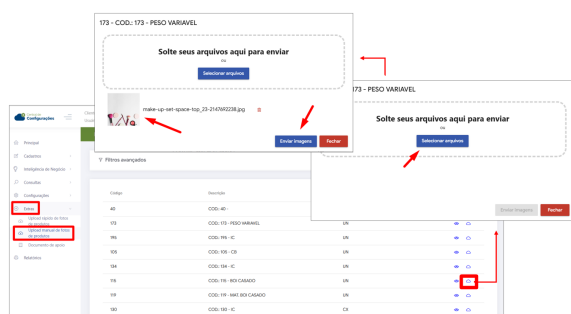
173 - COD.: 173 - PESO VARIAVEL

Solte seus arquivos aqui para enviar

ou

Selecionar arquivos

make-up-set-space-top_23-2147692238.jpg

Enviar Imagens

Fechar

173 - PESO VARIAVEL

Solte seus arquivos aqui para enviar

ou

Selecionar arquivos

Enviar Imagens

Fechar

Configurações

Principal

Cadastros

Inteligência de Negócios

Consultas

Configurações

Extras

Upload rápido de fotos de produtos

Upload manual de fotos de produtos

Documentos de apoio

Relatórios

Filtros avançados

| Código | Descrição | | |
|---|---|---|---|
| 40 | COD.: 40 - | | |
| 173 | COD.: 173 - PESO VARIAVEL | UN | |
| 196 | COD.: 196 - IC | UN | |
| 105 | COD.: 105 - CB | UN | |
| 134 | COD.: 134 - IC | UN | |
| 116 | COD.: 116 - BOI CASADO | UN | |
| 119 | COD.: 119 - MAT. BOI CASADO | UN | |
| 130 | COD.: 130 - IC | CX | |